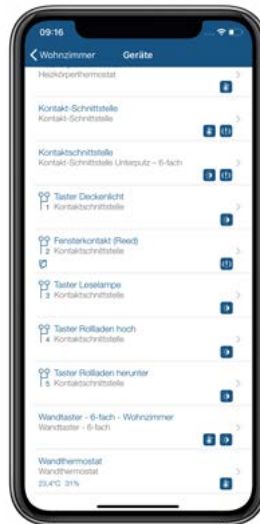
09:16

Wohnzimmer Geräte

Heizkörperthermostat

Kontakt-Schnittstelle
Kontakt-Schnittstelle

Kontaktschnittstelle
Kontakt-Schnittstelle Unterputz - 6-fach

Taster Deckenlicht
1 Kontaktschnittstelle

Fensterkontakt (Reed)
2 Kontaktschnittstelle

Taster Leselampe
3 Kontaktschnittstelle

Taster Rollladen hoch
4 Kontaktschnittstelle

Taster Rollladen herunter
5 Kontaktschnittstelle

Wandtaster - 6-fach - Wohnzimmer
Wandtaster - 6-fach

Wandthermostat
Wandthermostat
23,4°C 31%